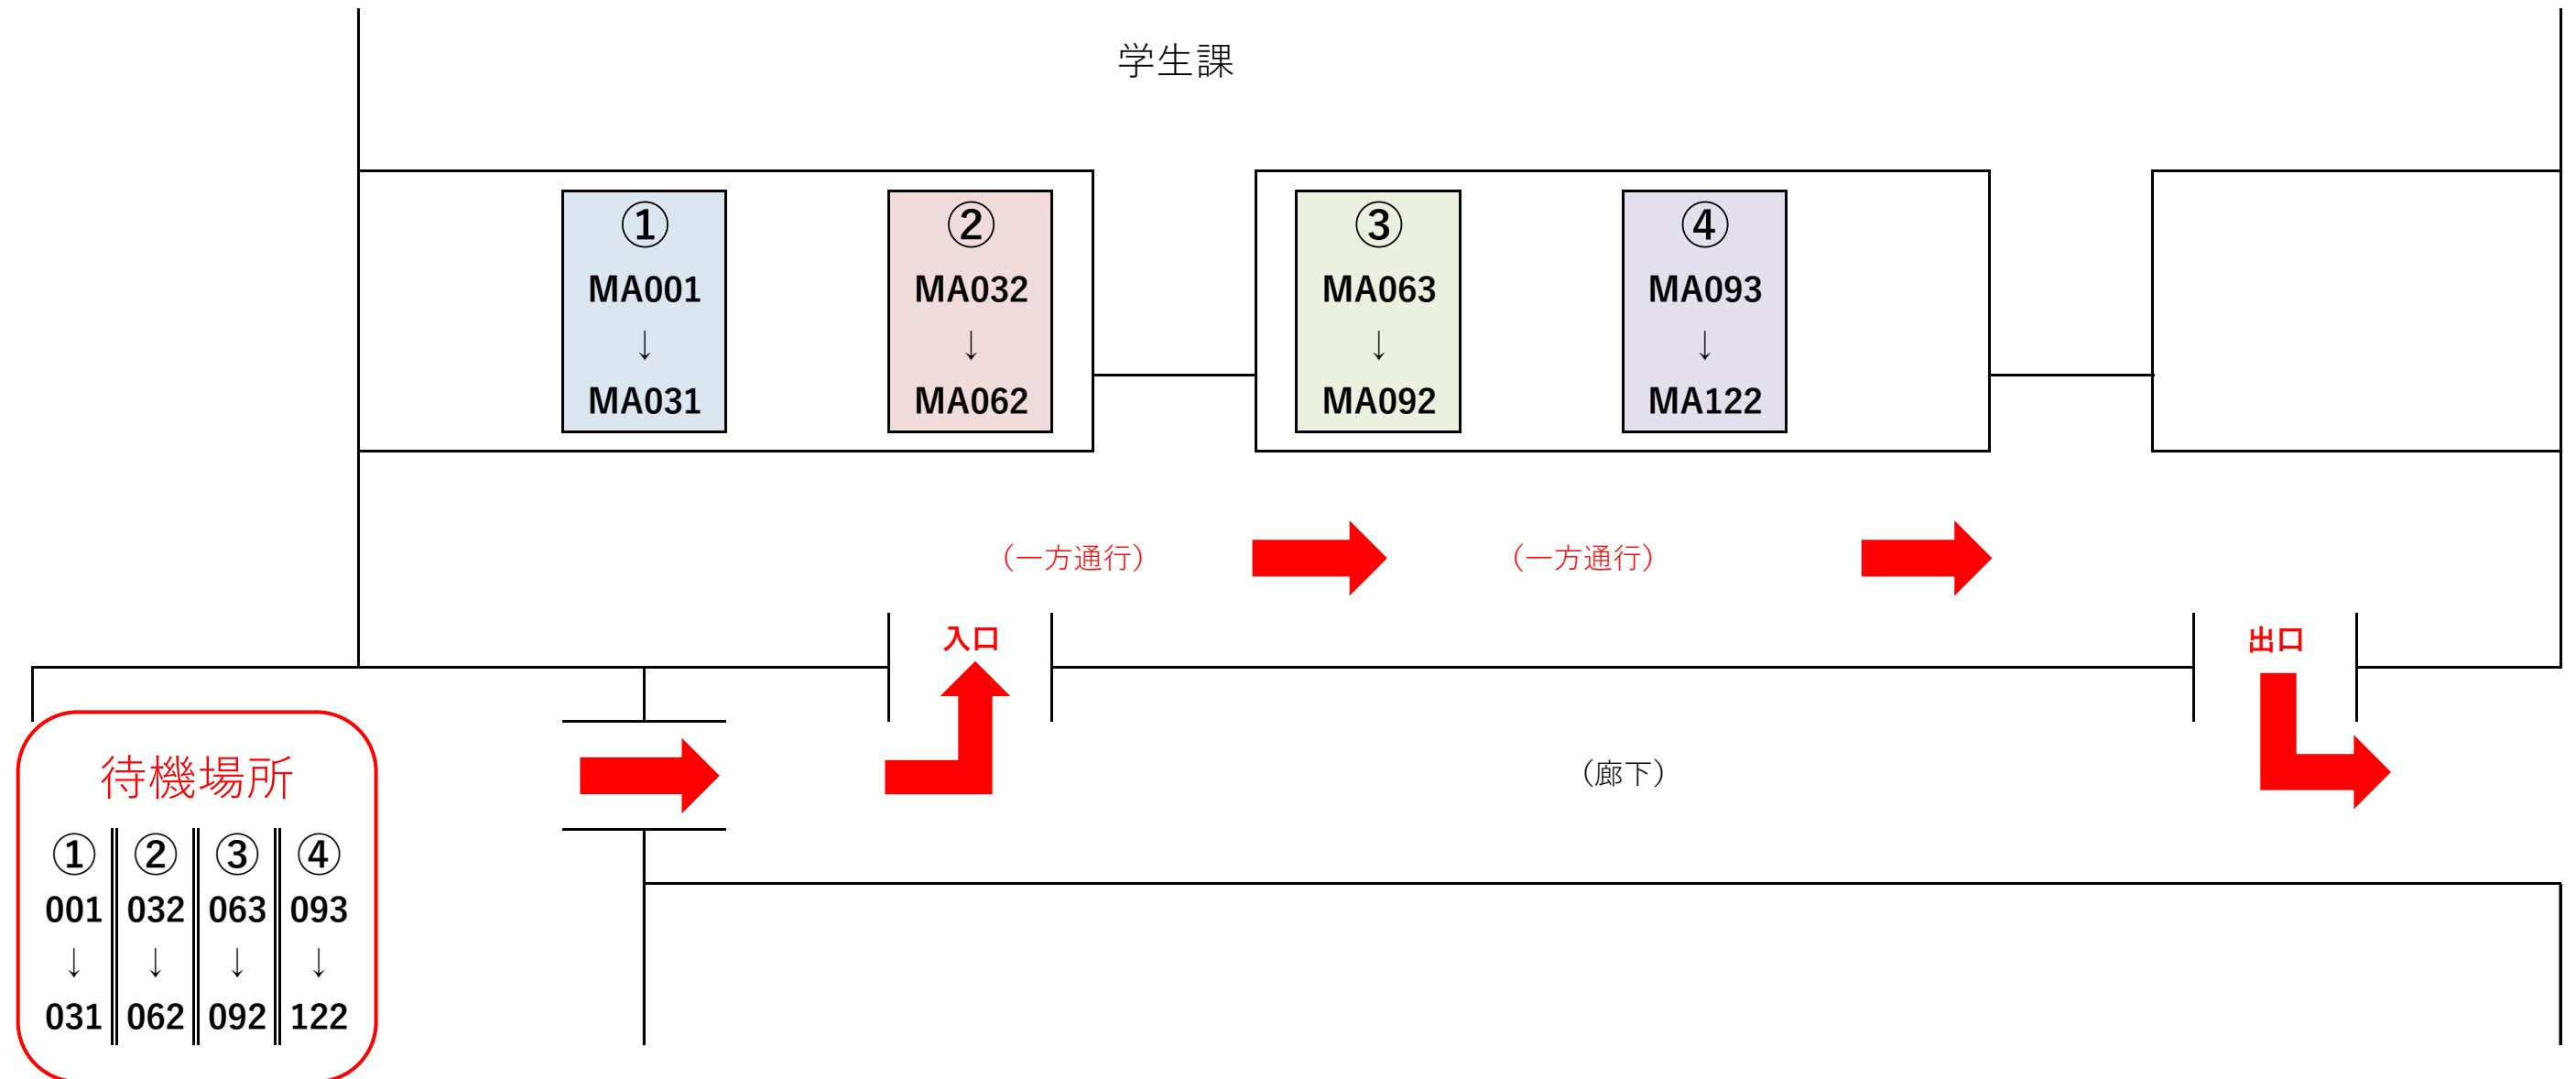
学生課

①
MA001
↓
MA031

②
MA032
↓
MA062

③
MA063
↓
MA092

④
MA093
↓
MA122

（一方通行）

（一方通行）

入口

出口

（廊下）

待機場所

| ① | ② | ③ | ④ |
|---|---|---|---|
| 001 | 032 | 063 | 093 |
| ↓ | ↓ | ↓ | ↓ |
| 031 | 062 | 092 | 122 |